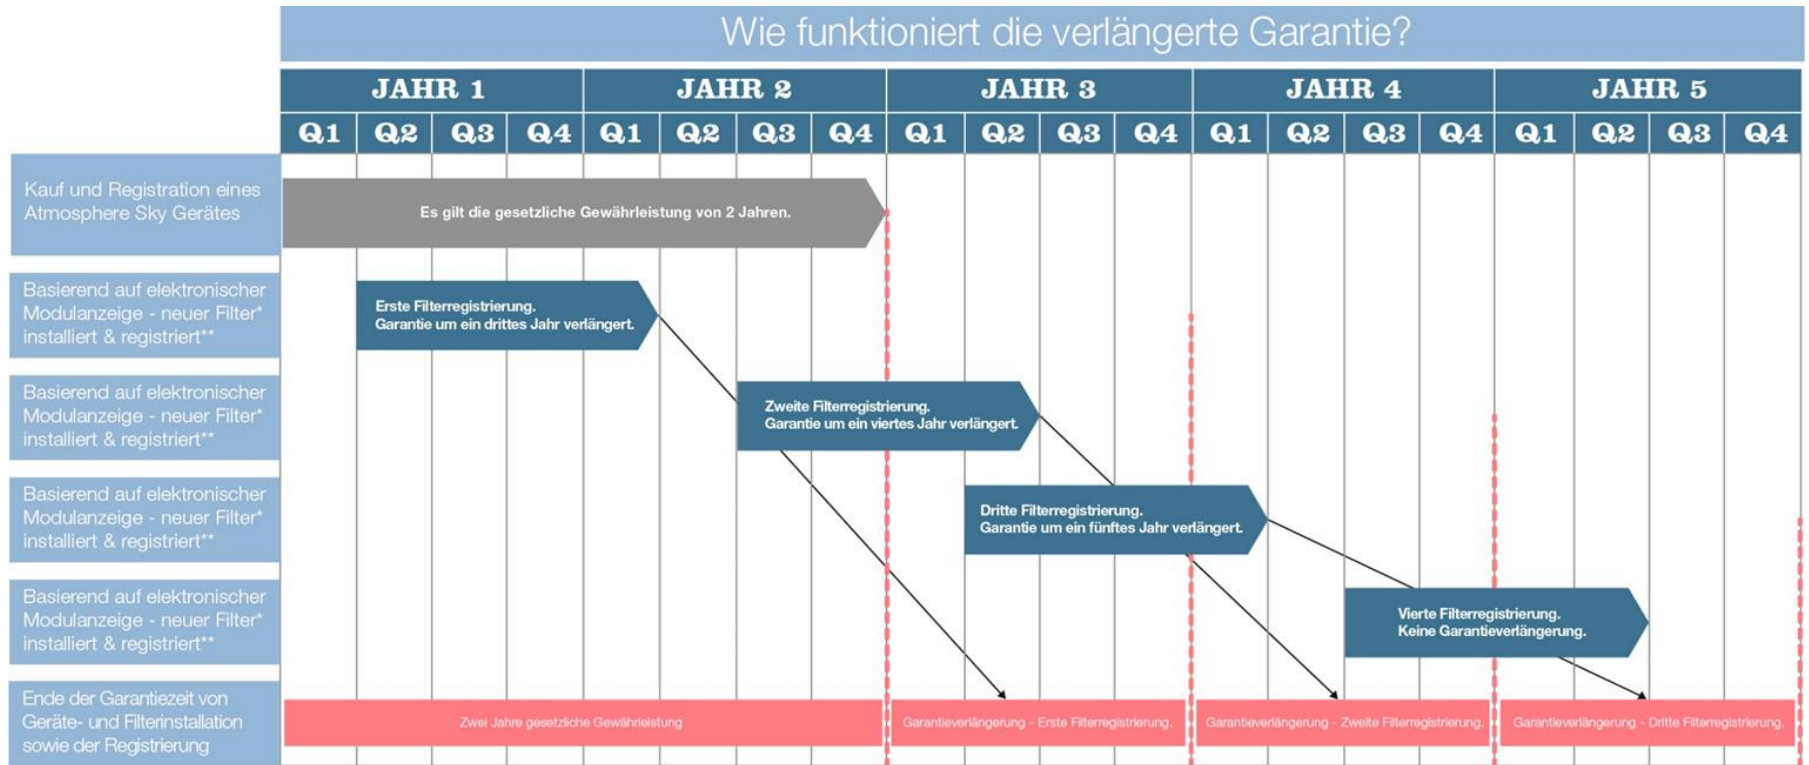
Wie funktioniert die verlängerte Garantie?

| | JAHR 1 | | | | JAHR 2 | | | | JAHR 3 | | | | JAHR 4 | | | | JAHR 5 | | | |
|---|---|---|---|---|---|---|---|---|---|---|---|---|---|---|---|---|---|---|---|---|
| | Q1 | Q2 | Q3 | Q4 | Q1 | Q2 | Q3 | Q4 | Q1 | Q2 | Q3 | Q4 | Q1 | Q2 | Q3 | Q4 | Q1 | Q2 | Q3 | Q4 |

Kauf und Registration eines Atmosphere Sky Gerätes

Es gilt die gesetzliche Gewährleistung von 2 Jahren.

Basierend auf elektronischer Modulanzeige - neuer Filter* installiert & registriert**

Erste Filterregistrierung. Garantie um ein drittes Jahr verlängert.

Basierend auf elektronischer Modulanzeige - neuer Filter* installiert & registriert**

Zweite Filterregistrierung. Garantie um ein viertes Jahr verlängert.

Basierend auf elektronischer Modulanzeige - neuer Filter* installiert & registriert**

Dritte Filterregistrierung. Garantie um ein fünftes Jahr verlängert.

Basierend auf elektronischer Modulanzeige - neuer Filter* installiert & registriert**

Vierte Filterregistrierung. Keine Garantieverlängerung.

Ende der Garantiezeit von Geräte- und Filterinstallation sowie der Registrierung

Zwei Jahre gesetzliche Gewährleistung

Garantieverlängerung - Erste Filterregistrierung.

Garantieverlängerung - Zweite Filterregistrierung.

Garantieverlängerung - Dritte Filterregistrierung.